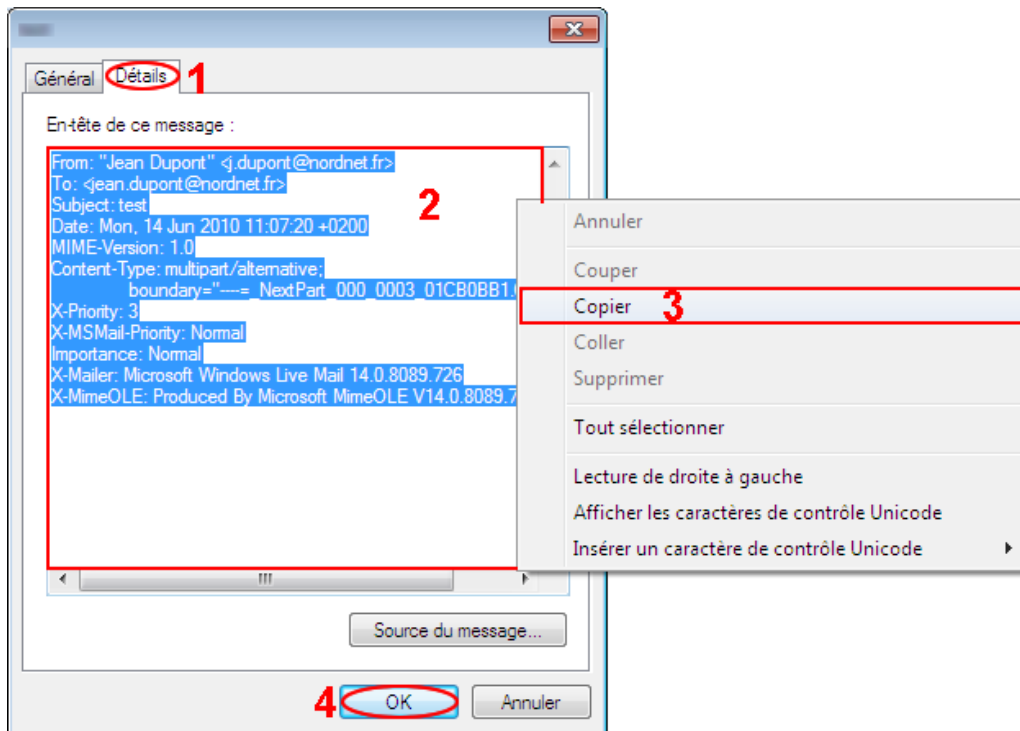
Général Détails 1

En-tête de ce message :

From: "Jean Dupont" <j.dupont@nordnet.fr>
To: <jean.dupont@nordnet.fr>
Subject: test
Date: Mon, 14 Jun 2010 11:07:20 +0200
MIME-Version: 1.0
Content-Type: multipart/alternative;
boundary="----=_NextPart_000_0003_01CB0BB1.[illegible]
X-Priority: 3
X-MSMail-Priority: Normal
Importance: Normal
X-Mailer: Microsoft Windows Live Mail 14.0.8089.726
X-MimeOLE: Produced By Microsoft MimeOLE V14.0.8089.7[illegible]

2

Annuler
Couper
Copier 3
Coller
Supprimer
Tout sélectionner
Lecture de droite à gauche
Afficher les caractères de contrôle Unicode
Insérer un caractère de contrôle Unicode

Source du message...

4 OK Annuler